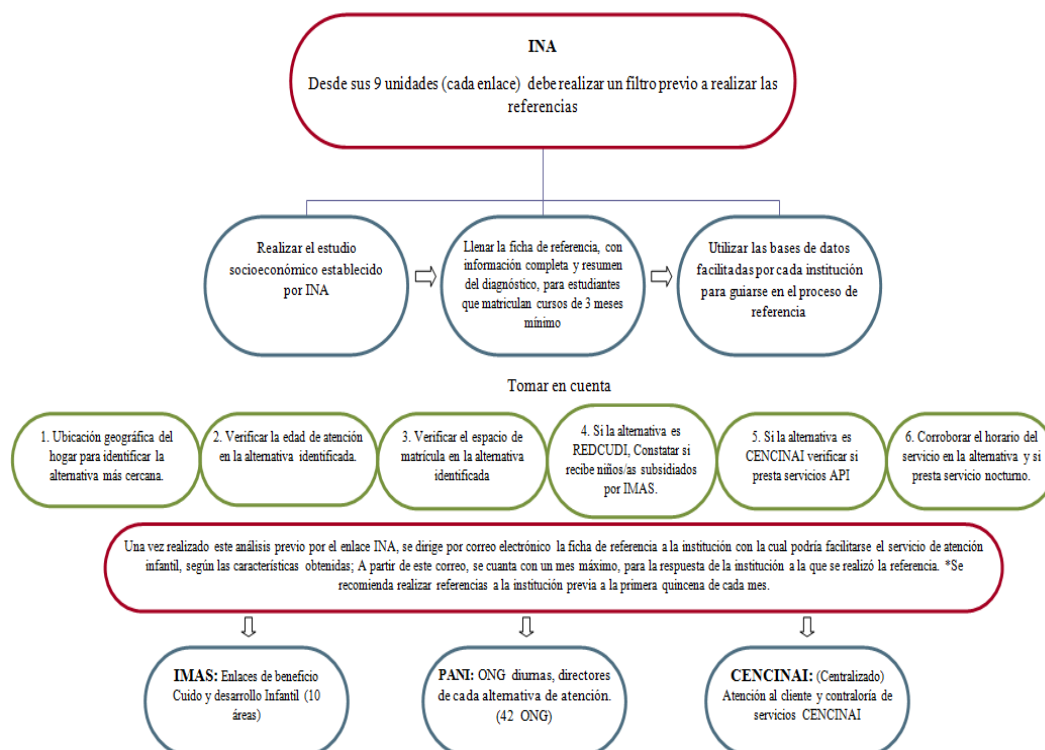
INA

Desde sus 9 unidades (cada enlace) debe realizar un filtro previo a realizar las referencias

Realizar el estudio socioeconómico establecido por INA

Llenar la ficha de referencia, con información completa y resumen del diagnóstico, para estudiantes que matriculan cursos de 3 meses mínimo

Utilizar las bases de datos facilitadas por cada institución para guiarse en el proceso de referencia

Tomar en cuenta

1. Ubicación geográfica del hogar para identificar la alternativa más cercana.

2. Verificar la edad de atención en la alternativa identificada.

3. Verificar el espacio de matrícula en la alternativa identificada

4. Si la alternativa es REDCUDI, Constatar si recibe niños/as subsidiados por IMAS.

5. Si la alternativa es CENCINAI verificar si presta servicios API

6. Corroborar el horario del servicio en la alternativa y si presta servicio nocturno.

Una vez realizado este análisis previo por el enlace INA, se dirige por correo electrónico la ficha de referencia a la institución con la cual podría facilitarse el servicio de atención infantil, según las características obtenidas; A partir de este correo, se cuanta con un mes máximo, para la respuesta de la institución a la que se realizó la referencia. *Se recomienda realizar referencias a la institución previa a la primera quincena de cada mes.

IMAS: Enlaces de beneficio Cuido y desarrollo Infantil (10 áreas)

PANI: ONG diurnas, directores de cada alternativa de atención. (42 ONG)

CENCINAI: (Centralizado) Atención al cliente y contraloría de servicios CENCINAI